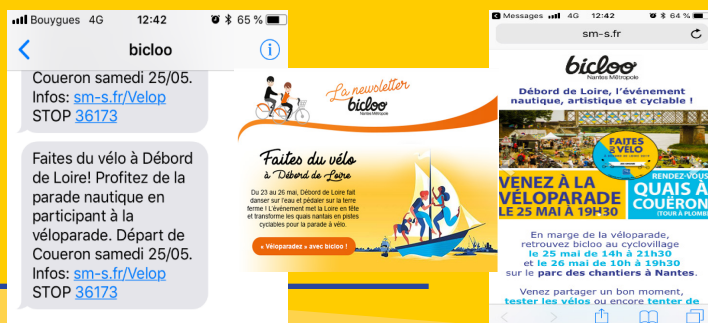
Bouygues 4G 12:42 65 %

bicloo

Coueron samedi 25/05. Infos: sm-s.fr/Velop STOP 36173

Faites du vélo à Débord de Loire! Profitez de la parade nautique en participant à la véloparade. Départ de Coueron samedi 25/05. Infos: sm-s.fr/Velop STOP 36173

La newsletter bicloo Nantes Métropole

Faites du vélo à Débord de Loire

Du 23 au 26 mai, Débord de Loire fait danser sur l'eau et pédaler sur la terre ferme ! L'événement met la Loire en fête et transforme les quais nantais en pistes cyclables pour la parade à vélo.

« Véloparadez » avec bicloo !

Messages 4G 12:42 64 %

sm-s.fr

bicloo Nantes Métropole

Débord de Loire, l'événement nautique, artistique et cyclable !

FAITES DU VÉLO

RENDEZ-VOUS QUAIS COUËRON (TOUR À PLOMB)

VENEZ À LA VÉLOPARADE LE 25 MAI À 19H30

En marge de la véloparade, retrouvez bicloo au cyclovillage le 25 mai de 14h à 21h30 et le 26 mai de 10h à 19h30 sur le parc des chantiers à Nantes.

Venez partager un bon moment, tester les vélos ou encore tenter de